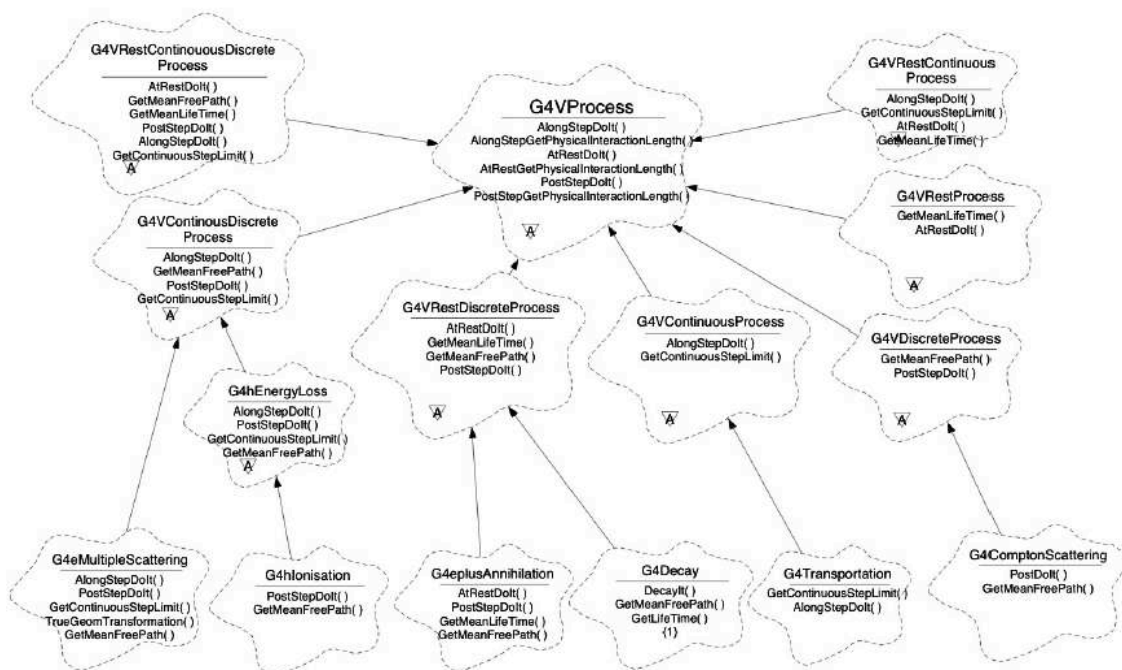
G4VRestContinouousDiscrete Process
AtRestDoIt( )
GetMeanFreePath( )
GetMeanLifeTime( )
PostStepDoIt( )
AlongStepDoIt( )
GetContinuousStepLimit( )
A

G4VProcess
AlongStepDoIt( )
AlongStepGetPhysicalInteractionLength( )
AtRestDoIt( )
AtRestGetPhysicalInteractionLength( )
PostStepDoIt( )
PostStepGetPhysicalInteractionLength( )
A

G4VRestContinuous Process
AlongStepDoIt( )
GetContinuousStepLimit( )
AtRestDoIt( )
GetMeanLifeTime( )

G4VRestProcess
GetMeanLifeTime( )
AtRestDoIt( )
A

G4VContinousDiscrete Process
AlongStepDoIt( )
GetMeanFreePath( )
PostStepDoIt( )
GetContinuousStepLimit( )
A

G4VRestDiscreteProcess
AtRestDoIt( )
GetMeanLifeTime( )
GetMeanFreePath( )
PostStepDoIt( )
A

G4VContinuousProcess
AlongStepDoIt( )
GetContinuousStepLimit( )
A

G4VDiscreteProcess
GetMeanFreePath( )
PostStepDoIt( )
A

G4hEnergyLoss
AlongStepDoIt( )
PostStepDoIt( )
GetContinuousStepLimit( )
GetMeanFreePath( )
A

G4eMultipleScattering
AlongStepDoIt( )
PostStepDoIt( )
GetContinuousStepLimit( )
TrueGeomTransformation( )
GetMeanFreePath( )

G4hIonisation
PostStepDoIt( )
GetMeanFreePath( )

G4eplusAnnihilation
AtRestDoIt( )
PostStepDoIt( )
GetMeanLifeTime( )
GetMeanFreePath( )

G4Decay
DecayIt( )
GetMeanFreePath( )
GetLifeTime( )
{1}

G4Transportation
GetContinuousStepLimit( )
AlongStepDoIt( )

G4ComptonScattering
PostDoIt( )
GetMeanFreePath( )